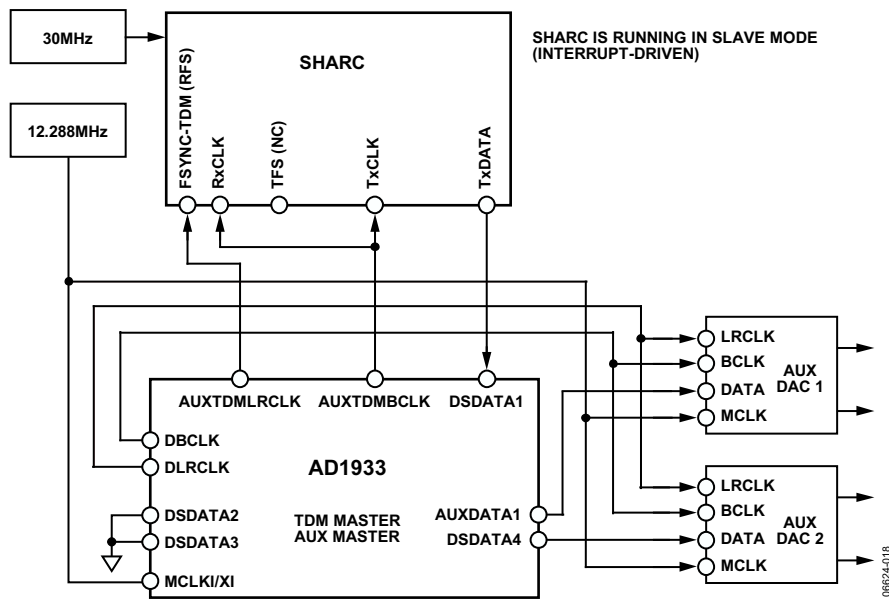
30MHz

SHARC

SHARC IS RUNNING IN SLAVE MODE (INTERRUPT-DRIVEN)

12.288MHz

FSYNC-TDM (RFS)
RxCLK
TFS (NC)
TxCLK
TxDATA

LRCLK
BCLK
DATA
MCLK
AUX DAC 1

AUXTDMLRCLK
AUXTDMBCLK
DSDATA1

DBCLK
DLRCLK
AD1933
DSDATA2
DSDATA3
MCLKI/XI
TDM MASTER
AUX MASTER
AUXDATA1
DSDATA4

LRCLK
BCLK
DATA
MCLK
AUX DAC 2

05624-018